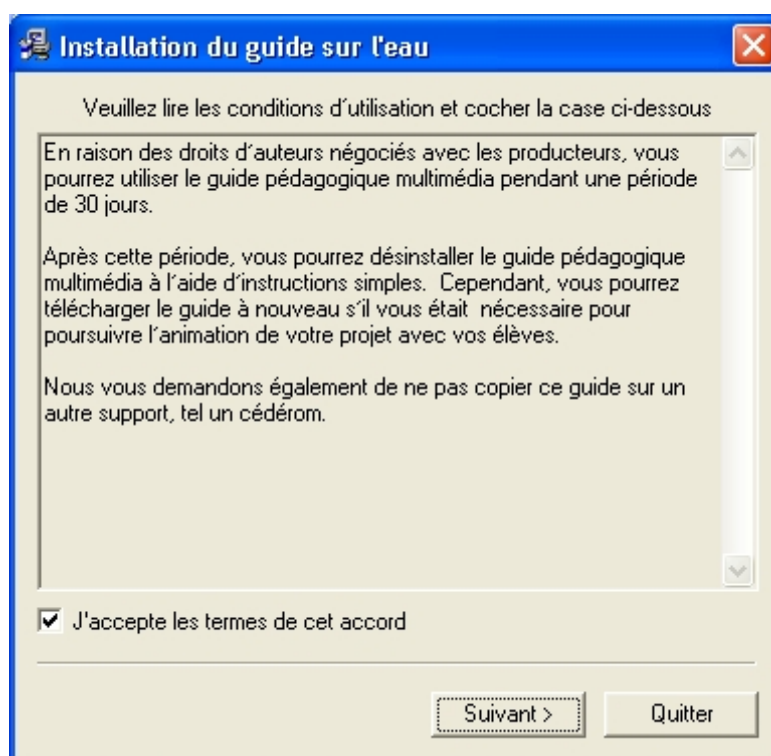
Installation du guide sur l'eau

Veuillez lire les conditions d´utilisation et cocher la case ci-dessous

En raison des droits d'auteurs négociés avec les producteurs, vous pourrez utiliser le guide pédagogique multimédia pendant une période de 30 jours.

Après cette période, vous pourrez désinstaller le guide pédagogique multimédia à l´aide d´instructions simples. Cependant, vous pourrez télécharger le guide à nouveau s´il vous était nécessaire pour poursuivre l´animation de votre projet avec vos élèves.

Nous vous demandons également de ne pas copier ce guide sur un autre support, tel un cédérom.

J'accepte les termes de cet accord

Suivant >

Quitter